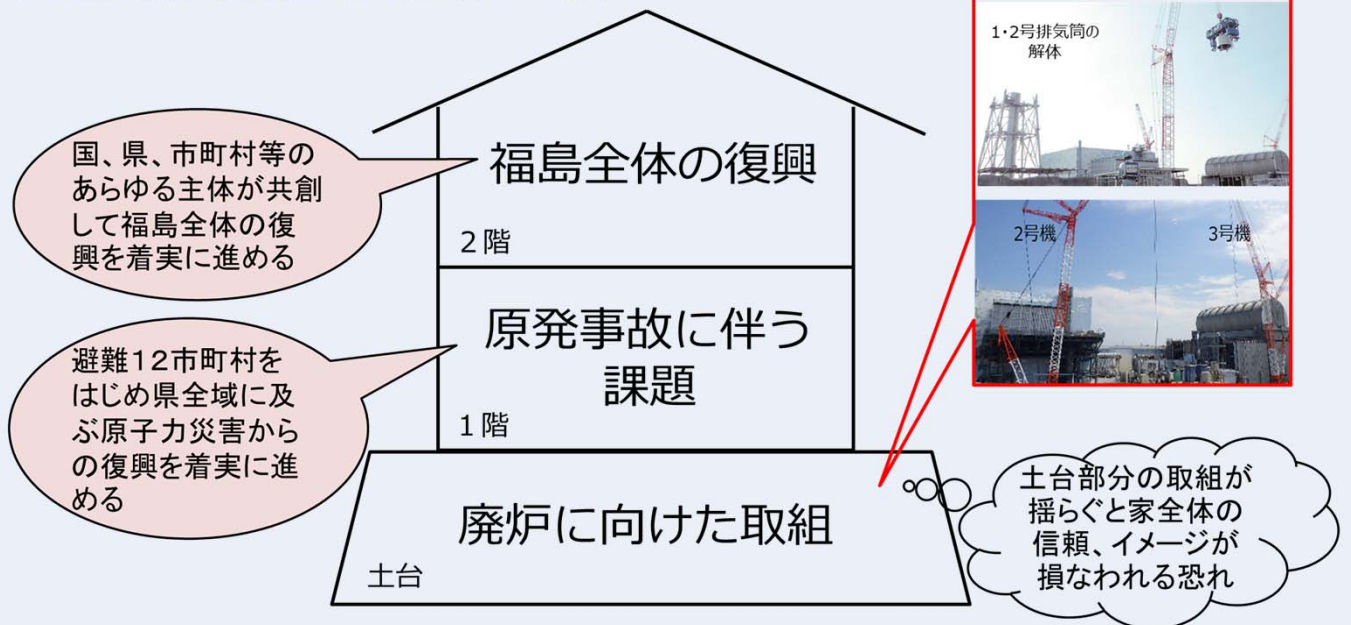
国、県、市町村等のあらゆる主体が共創して福島全体の復興を着実に進める

福島全体の復興

2階

避難12市町村をはじめ県全域に及ぶ原子力災害からの復興を着実に進める

原発事故に伴う課題

1階

廃炉に向けた取組

土台

1・2号排気筒の解体

2号機

3号機

土台部分の取組が揺らぐと家全体の信頼、イメージが損なわれる恐れ